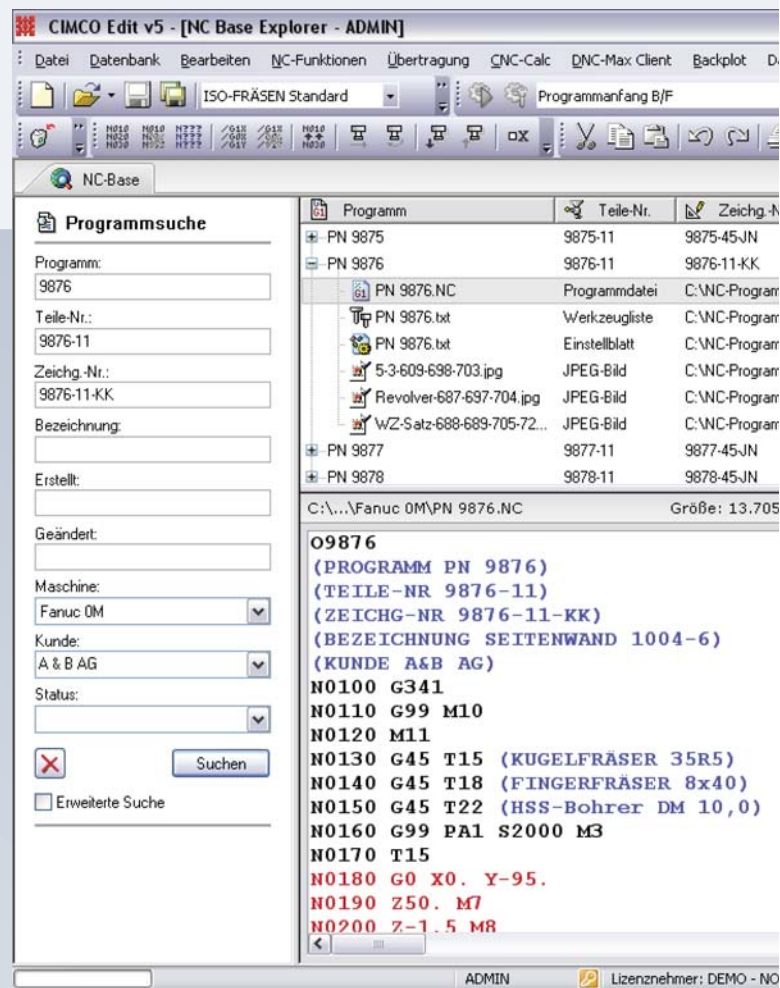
CIMCO Edit v5 - [NC Base Explorer - ADMIN]

Datei Datenbank Bearbeiten NC-Funktionen Übertragung CNC-Calc DNC-Max Client Backplot D

ISO-FRÄSEN Standard

Programmanfang B/F

NC-Base

Programmsuche

Programm:
9876

Teile-Nr.:
9876-11

Zeichg.-Nr.:
9876-11-KK

Bezeichnung:

Erstellt:

Geändert:

Maschine:
Fanuc 0M

Kunde:
A & B AG

Status:

Suchen

Erweiterte Suche

| Programm | Teile-Nr. | Zeichg.-N |
|---|---|---|
| PN 9875 | 9875-11 | 9875-45-JN |
| PN 9876 | 9876-11 | 9876-11-KK |
| PN 9876.NC | Programmdatei | C:\NC-Program |
| PN 9876.txt | Werkzeugliste | C:\NC-Program |
| PN 9876.txt | Einstellblatt | C:\NC-Program |
| 5-3-609-698-703.jpg | JPEG-Bild | C:\NC-Program |
| Revolver-687-697-704.jpg | JPEG-Bild | C:\NC-Program |
| WZ-Satz-688-689-705-72... | JPEG-Bild | C:\NC-Program |
| PN 9877 | 9877-11 | 9877-45-JN |
| PN 9878 | 9878-11 | 9878-45-JN |

C:\...\Fanuc 0M\PN 9876.NC Größe: 13.705

O9876
(PROGRAMM PN 9876)
(TEILE-NR 9876-11)
(ZEICHG-NR 9876-11-KK)
(BEZEICHNUNG SEITENWAND 1004-6)
(KUNDE A&B AG)
N0100 G341
N0110 G99 M10
N0120 M11
N0130 G45 T15 (KUGELFRÄSER 35R5)
N0140 G45 T18 (FINGERFRÄSER 8x40)
N0150 G45 T22 (HSS-Bohrer DM 10,0)
N0160 G99 PA1 S2000 M3
N0170 T15
N0180 G0 X0. Y-95.
N0190 Z50. M7
N0200 Z-1.5 M8

ADMIN Lizenznehmer: DEMO - NO